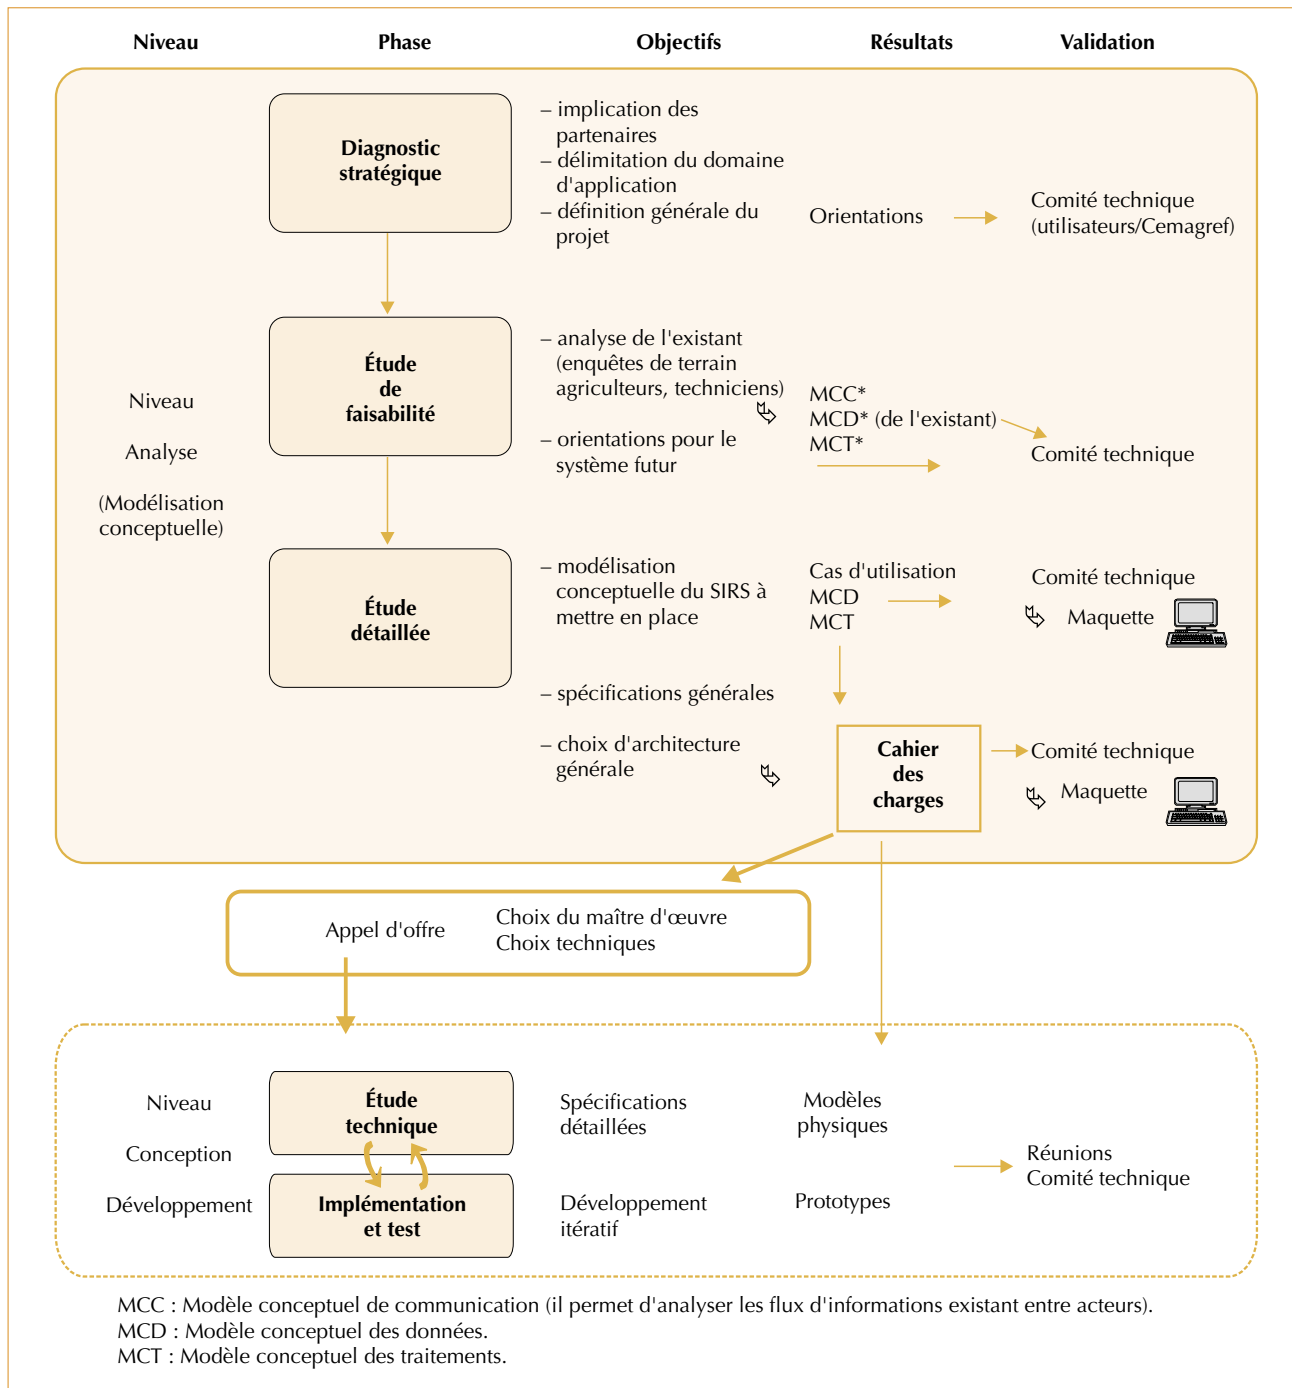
Niveau

Phase

Objectifs

Résultats

Validation

Diagnostic stratégique

– implication des partenaires
– délimitation du domaine d'application
– définition générale du projet

Orientations

Comité technique (utilisateurs/Cemagref)

Niveau

Analyse

(Modélisation conceptuelle)

Étude de faisabilité

– analyse de l'existant (enquêtes de terrain agriculteurs, techniciens)

– orientations pour le système futur

MCC*
MCD* (de l'existant)
MCT*

Comité technique

Étude détaillée

– modélisation conceptuelle du SIRS à mettre en place

Cas d'utilisation
MCD
MCT

Comité technique

Maquette

– spécifications générales

– choix d'architecture générale

Cahier des charges

Comité technique

Maquette

Appel d'offre

Choix du maître d'œuvre
Choix techniques

Niveau

Conception

Développement

Étude technique

Implémentation et test

Spécifications détaillées

Développement itératif

Modèles physiques

Prototypes

Réunions
Comité technique

MCC : Modèle conceptuel de communication (il permet d'analyser les flux d'informations existant entre acteurs).
MCD : Modèle conceptuel des données.
MCT : Modèle conceptuel des traitements.